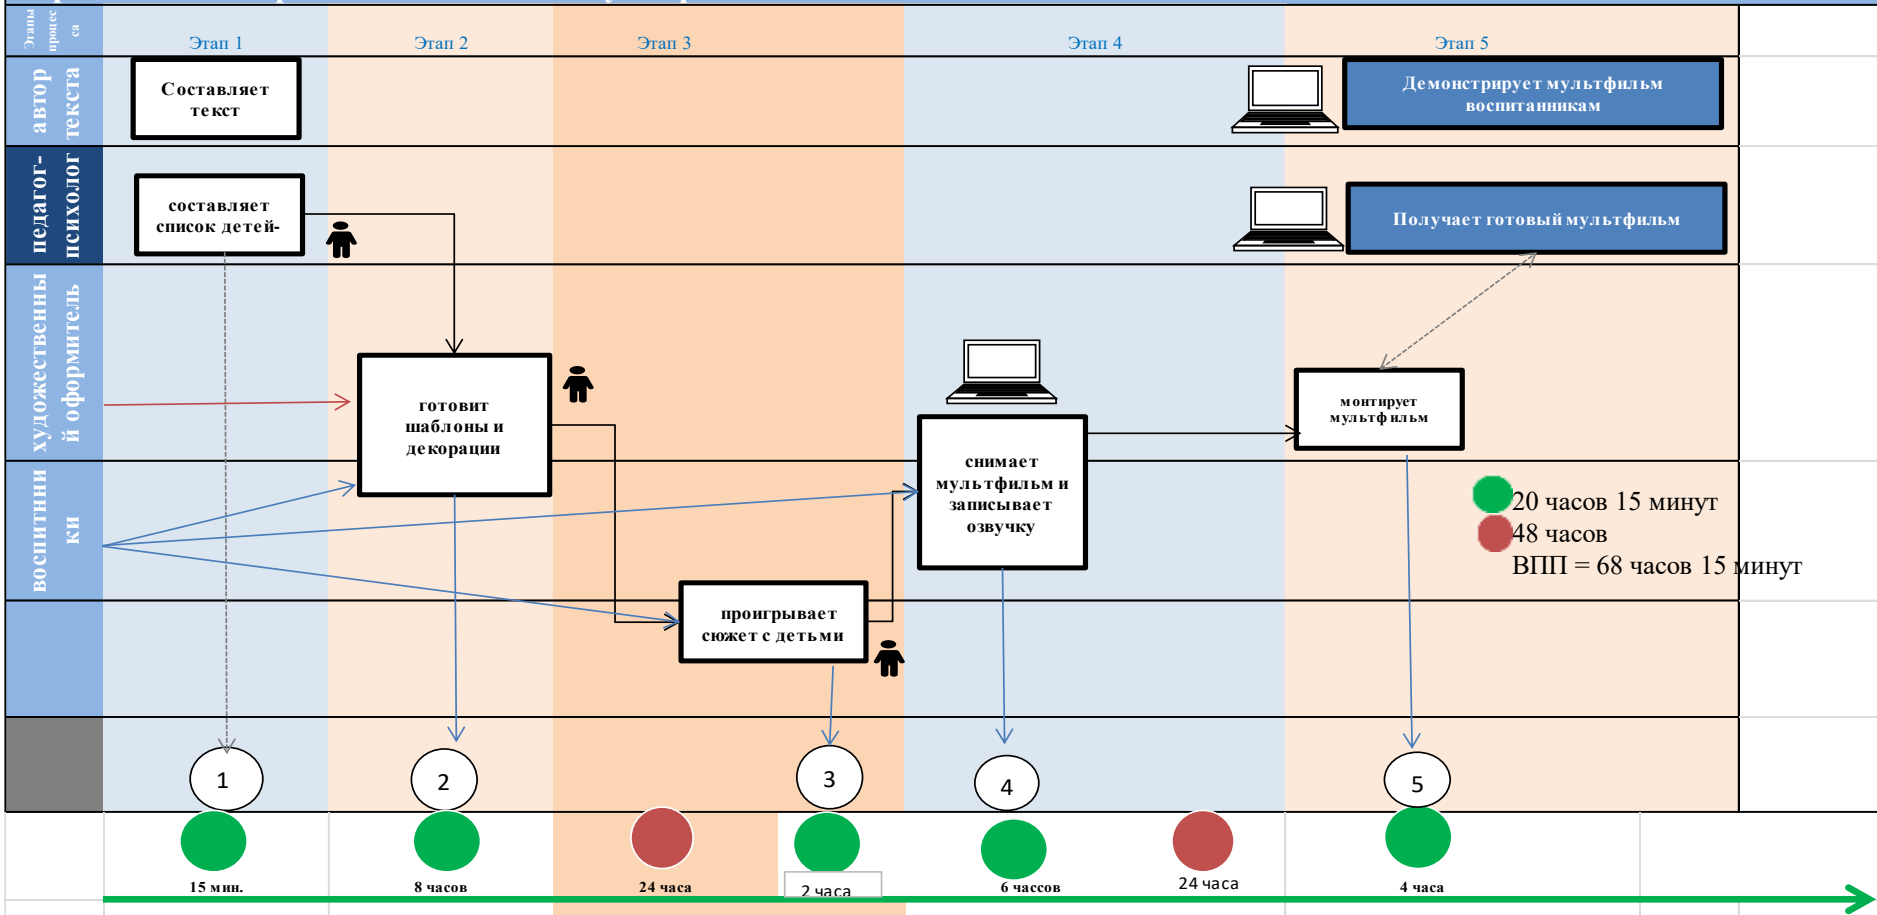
Этапы процесса

Этап 1

Этап 2

Этап 3

Этап 4

Этап 5

автор текста

Составляет текст

Демонстрирует мультфильм воспитанникам

педагог-психолог

составляет список детей-

Получает готовый мультфильм

художественный оформитель

готовит шаблоны и декорации

снимает мультфильм и записывает озвучку

монтирует мультфильм

воспитанники

20 часов 15 минут
48 часов
ВПП = 68 часов 15 минут

проигрывает сюжет с детьми

1

2

3

4

5

15 мин.

8 часов

24 часа

2 часа

6 чассов

24 часа

4 часа